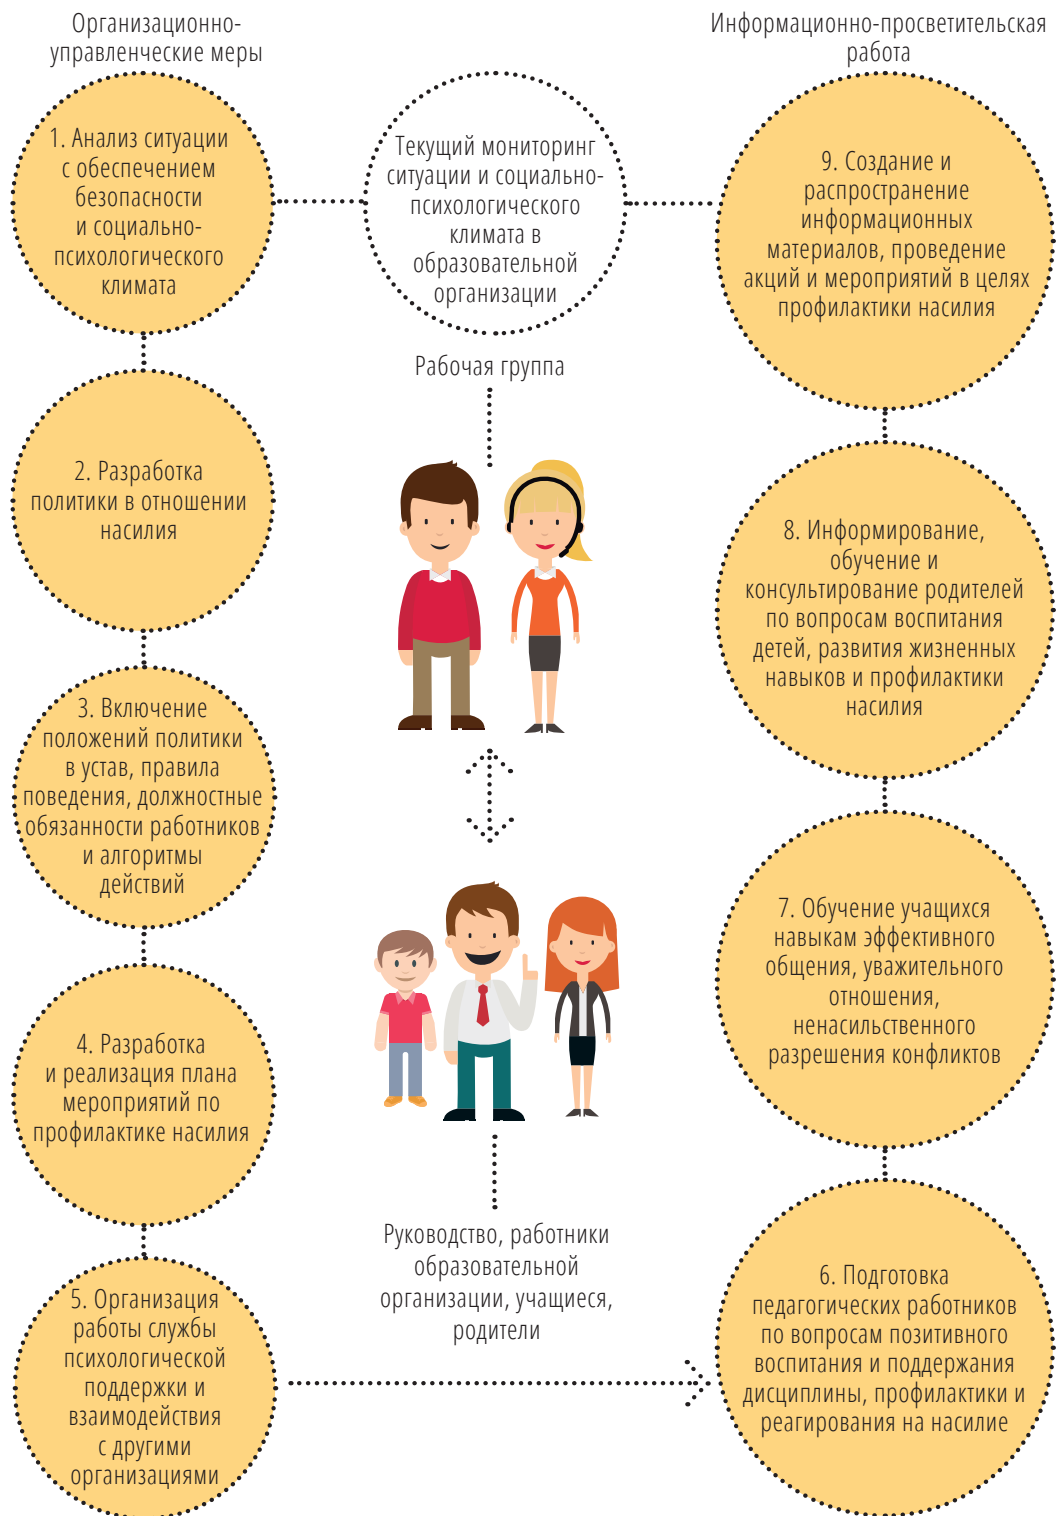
Организационно-управленческие меры

Информационно-просветительская работа

1. Анализ ситуации с обеспечением безопасности и социально-психологического климата

Текущий мониторинг ситуации и социально-психологического климата в образовательной организации

9. Создание и распространение информационных материалов, проведение акций и мероприятий в целях профилактики насилия

Рабочая группа

2. Разработка политики в отношении насилия

8. Информирование, обучение и консультирование родителей по вопросам воспитания детей, развития жизненных навыков и профилактики насилия

3. Включение положений политики в устав, правила поведения, должностные обязанности работников и алгоритмы действий

7. Обучение учащихся навыкам эффективного общения, уважительного отношения, ненасильственного разрешения конфликтов

4. Разработка и реализация плана мероприятий по профилактике насилия

Руководство, работники образовательной организации, учащиеся, родители

5. Организация работы службы психологической поддержки и взаимодействия с другими организациями

6. Подготовка педагогических работников по вопросам позитивного воспитания и поддержания дисциплины, профилактики и реагирования на насилие